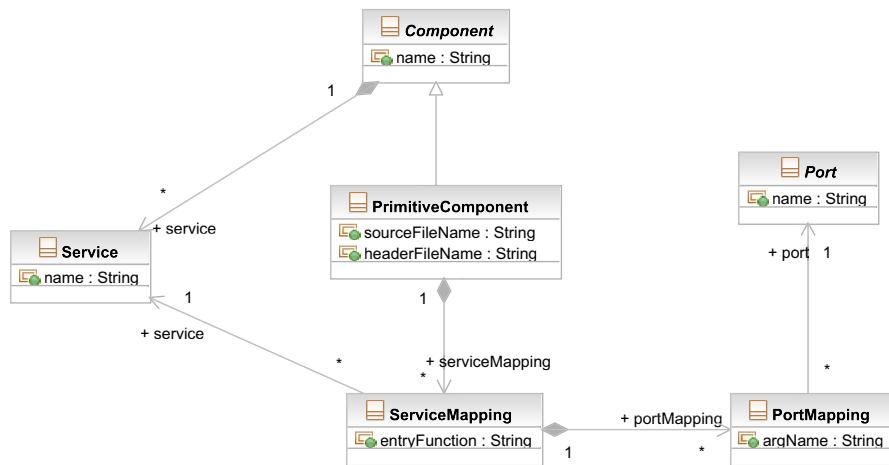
Component
name : String

1

*
+ service

Service
name : String

PrimitiveComponent
sourceFileName : String
headerFileName : String

Port
name : String

+ port 1

1

+ service

*

1

+ serviceMapping
*

*

ServiceMapping
entryFunction : String

+ portMapping

1

*

PortMapping
argName : String